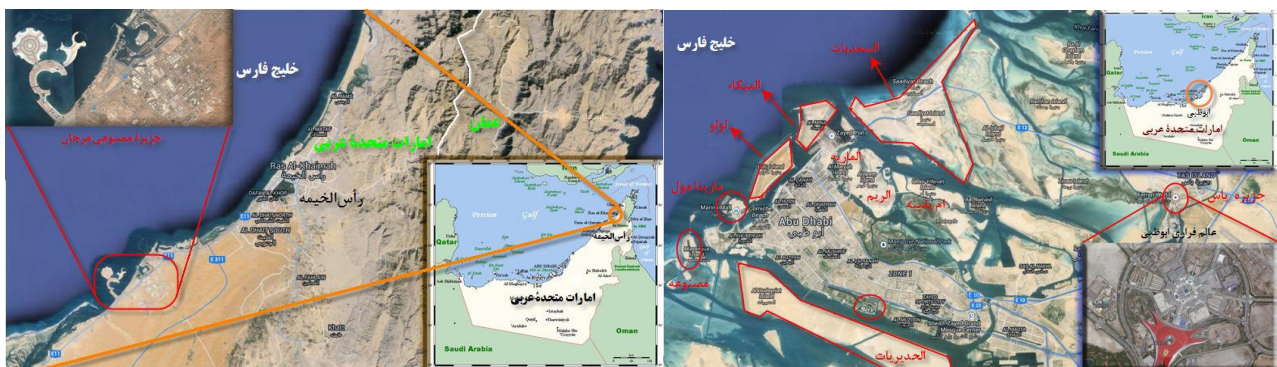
خلیج فارس

جزیره مصنوعی مرجان

امارات متحده عربی

عمان

Ras Al-Khaimah
رأس الخيمة

رأس الخیمه

Persian Gulf

Qatar

رأس الخیمه

امارات متحده عربی

Saudi Arabia

Oman

E11

Khatt

خلیج فارس

السعدیات

المریکه

لولو

مارینا مول

المارینه

الریم

ام یفینه

Abu Dhabi
أبو ظبي

مصنوعه

الحدیریات

ZONE 1

جزیره یاس

عالم فراری ابوظبی

Iran

Persian Gulf

Qatar

ابوظبی

امارات متحده عربی

Saudi Arabia

Oman

YAS ISLAND

Saadiyat Beach

Marina Mall

E10

E11